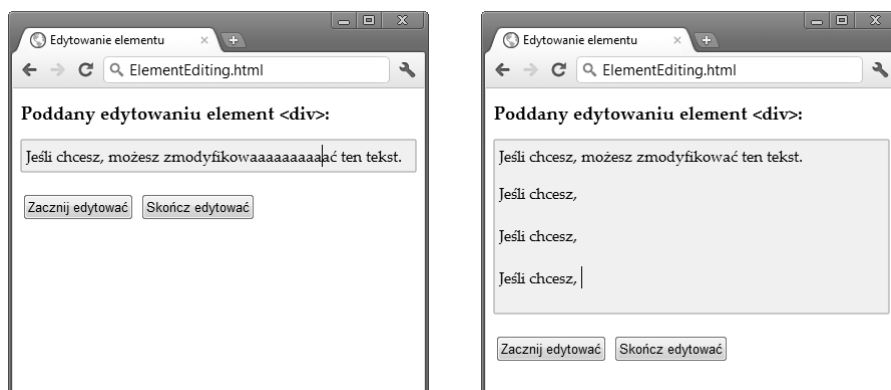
Edytowanie elementu ×

ElementEditing.html

Poddany edytowaniu element <div>:

Jeśli chcesz, możesz zmodyfikowaaaaaaaaaać ten tekst.

Zacznij edytować Skończ edytować

Edytowanie elementu ×

ElementEditing.html

Poddany edytowaniu element <div>:

Jeśli chcesz, możesz zmodyfikować ten tekst.

Jeśli chcesz,

Jeśli chcesz,

Jeśli chcesz,

Zacznij edytować Skończ edytować